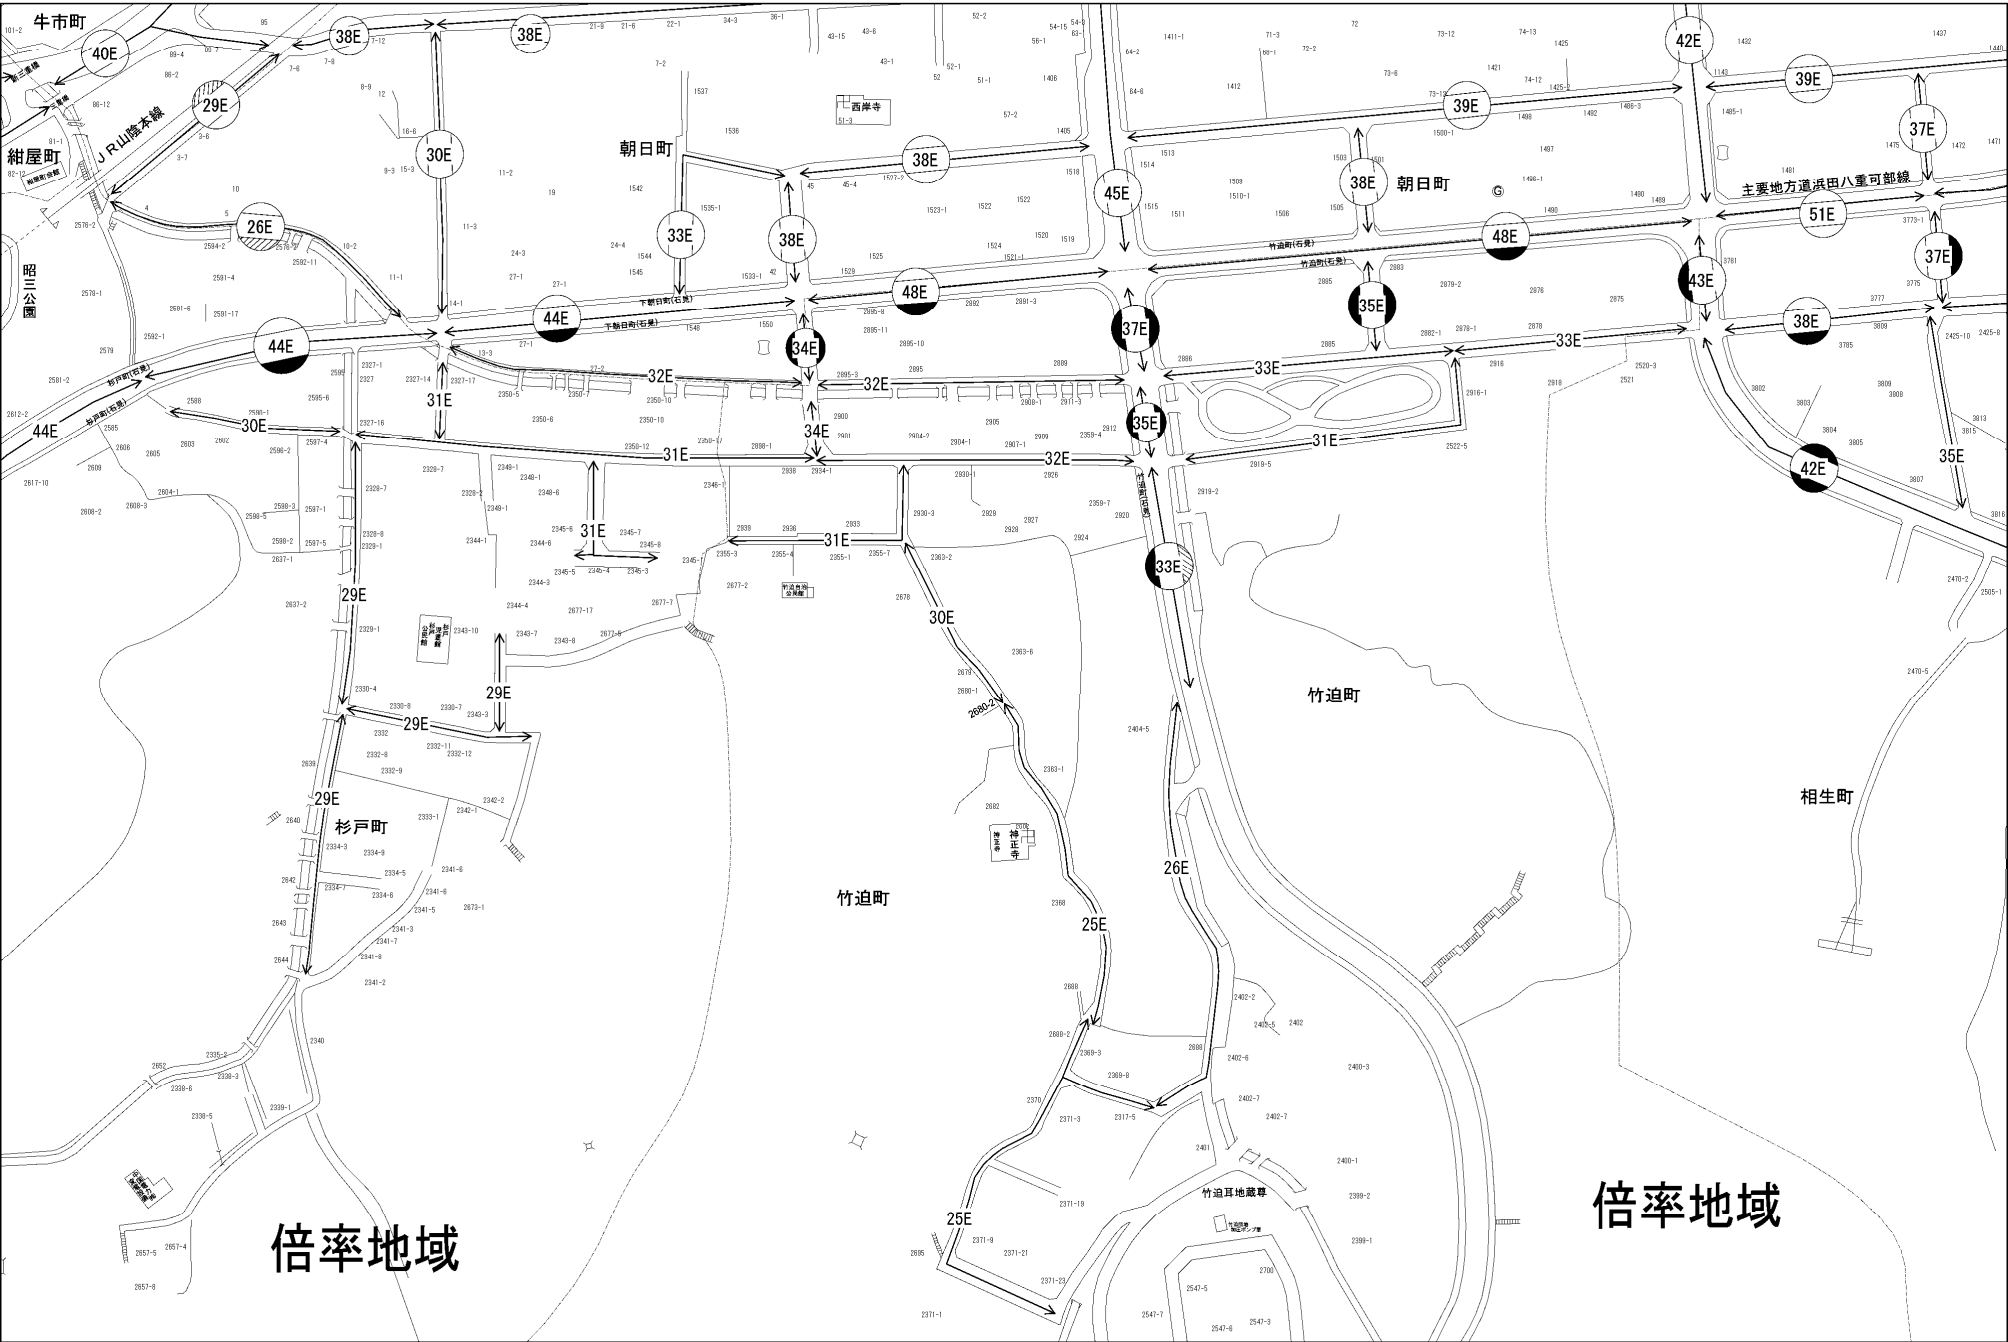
牛市町
40E
38E
38E
42E
39E
29E
JR山陰本線
紺屋町
30E
朝日町
西岸寺
38E
39E
37E
45E
38E
朝日町
主要地方道浜田八重可部線
51E
26E
33E
38E
48E
昭三公園
竹迫町(石見)
竹迫町(石見)
43E
37E
下朝日町(石見)
48E
35E
44E
44E
下朝日町(石見)
37E
38E
34E
33E
33E
32E
32E
杉戸町(石見)
杉戸町(石見)
44E
30E
31E
35E
34E
31E
31E
32E
42E
35E
竹迫町(石見)
31E
31E
33E
29E
30E
29E
29E
竹迫町
相生町
29E
杉戸町
神正寺
26E
竹迫町
25E
竹迫耳地蔵尊
倍率地域
25E
倍率地域